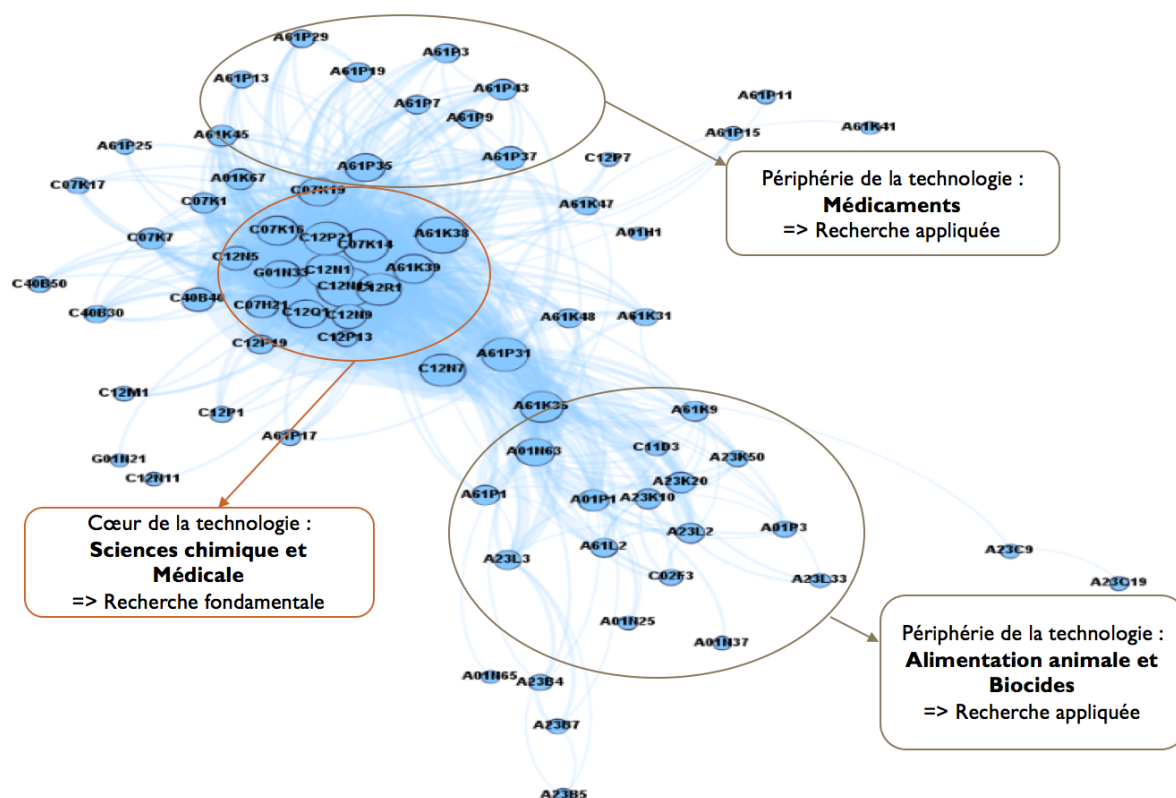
A61P29
A61P3
A61P13
A61P19
A61P43
A61P7
A61P9
A61P11
A61P15
A61K41
A61K45
A61P25
A61P35
A61P37
C12P7
C07K17
A01K67
C07K19
C07K1
A61K47
C07K16
C12P21
A61K38
C07K7
C07K14
A01H1
C12N5
A61K39
G01N33
C12N1
C40B50
C12N15
C12R1
C40B40
C07H21
C40B30
C12Q1
C12N9
A61K48
A61K31
C12P13
C12P19
A61P31
C12N7
C12M1
C12P1
A61K35
A61K9
A61P17
C11D3
A01N63
A23K50
G01N21
A23K20
C12N11
A23K10
A61P1
A01P1
A23L2
A01P3
A61L2
A23L3
C02F3
A23L33
A23C9
A23C19
A01N25
A01N37
A01N65
A23B4
A23B7
A23B5

Périphérie de la technologie :
Médicaments
=> Recherche appliquée

Cœur de la technologie :
Sciences chimique et Médicale
=> Recherche fondamentale

Périphérie de la technologie :
Alimentation animale et Biocides
=> Recherche appliquée